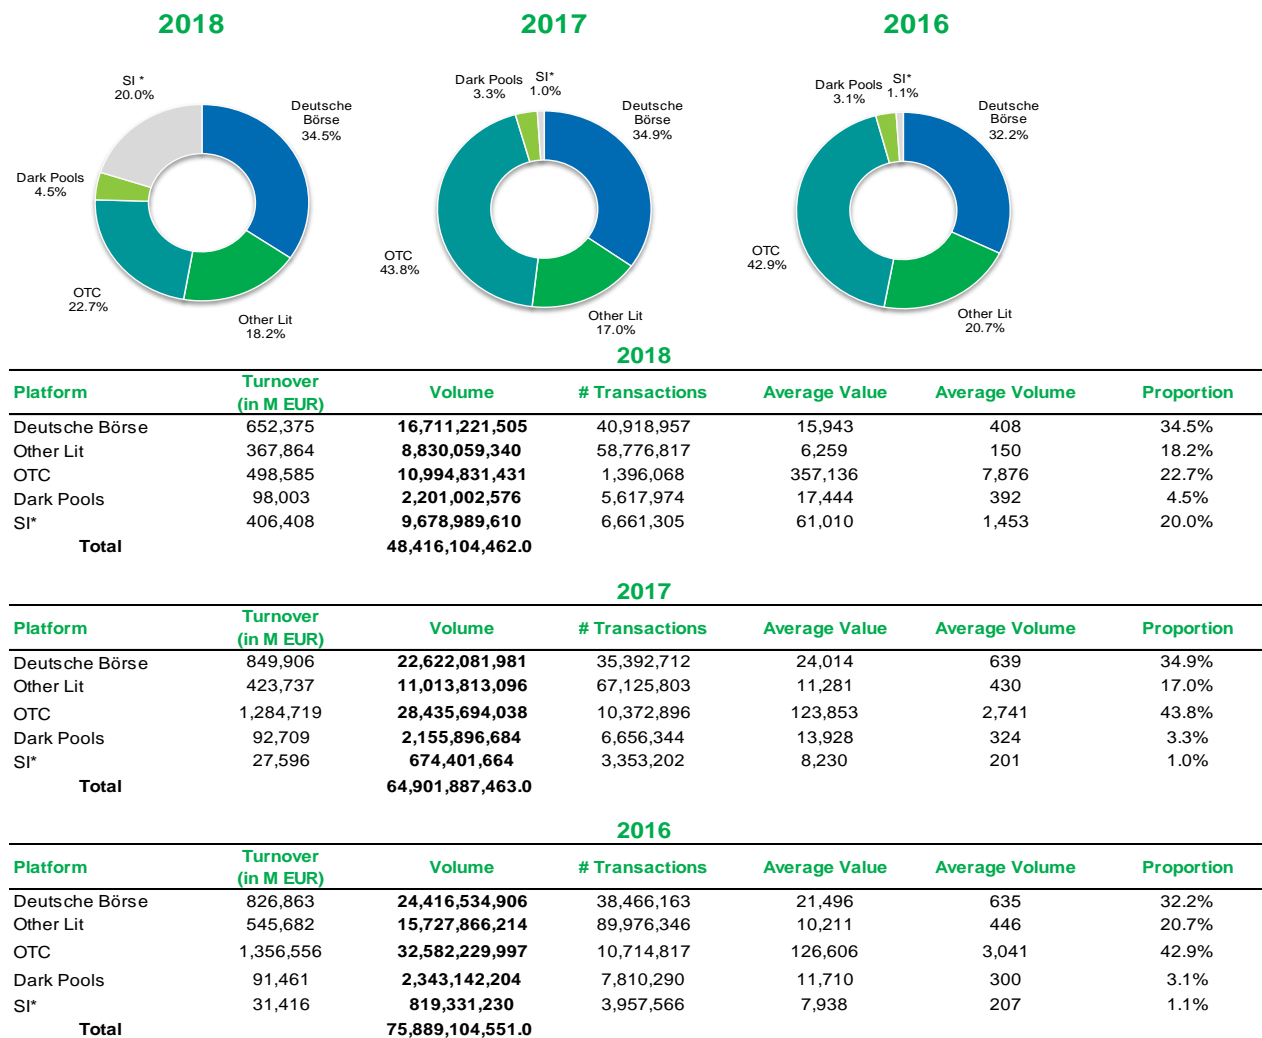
2018

SI *
20.0%

Deutsche Börse
34.5%

Dark Pools
4.5%

OTC
22.7%

Other Lit
18.2%

2017

Dark Pools
3.3%

SI*
1.0%

Deutsche Börse
34.9%

OTC
43.8%

Other Lit
17.0%

2016

Dark Pools
3.1%

SI*
1.1%

Deutsche Börse
32.2%

OTC
42.9%

Other Lit
20.7%

2018

| Platform | Turnover (in M EUR) | Volume | # Transactions | Average Value | Average Volume | Proportion |
|---|---|---|---|---|---|---|
| Deutsche Börse | 652,375 | **16,711,221,505** | 40,918,957 | 15,943 | 408 | 34.5% |
| Other Lit | 367,864 | **8,830,059,340** | 58,776,817 | 6,259 | 150 | 18.2% |
| OTC | 498,585 | **10,994,831,431** | 1,396,068 | 357,136 | 7,876 | 22.7% |
| Dark Pools | 98,003 | **2,201,002,576** | 5,617,974 | 17,444 | 392 | 4.5% |
| SI* | 406,408 | **9,678,989,610** | 6,661,305 | 61,010 | 1,453 | 20.0% |
| **Total** | | **48,416,104,462.0** | | | | |

2017

| Platform | Turnover (in M EUR) | Volume | # Transactions | Average Value | Average Volume | Proportion |
|---|---|---|---|---|---|---|
| Deutsche Börse | 849,906 | **22,622,081,981** | 35,392,712 | 24,014 | 639 | 34.9% |
| Other Lit | 423,737 | **11,013,813,096** | 67,125,803 | 11,281 | 430 | 17.0% |
| OTC | 1,284,719 | **28,435,694,038** | 10,372,896 | 123,853 | 2,741 | 43.8% |
| Dark Pools | 92,709 | **2,155,896,684** | 6,656,344 | 13,928 | 324 | 3.3% |
| SI* | 27,596 | **674,401,664** | 3,353,202 | 8,230 | 201 | 1.0% |
| **Total** | | **64,901,887,463.0** | | | | |

2016

| Platform | Turnover (in M EUR) | Volume | # Transactions | Average Value | Average Volume | Proportion |
|---|---|---|---|---|---|---|
| Deutsche Börse | 826,863 | **24,416,534,906** | 38,466,163 | 21,496 | 635 | 32.2% |
| Other Lit | 545,682 | **15,727,866,214** | 89,976,346 | 10,211 | 446 | 20.7% |
| OTC | 1,356,556 | **32,582,229,997** | 10,714,817 | 126,606 | 3,041 | 42.9% |
| Dark Pools | 91,461 | **2,343,142,204** | 7,810,290 | 11,710 | 300 | 3.1% |
| SI* | 31,416 | **819,331,230** | 3,957,566 | 7,938 | 207 | 1.1% |
| **Total** | | **75,889,104,551.0** | | | | |